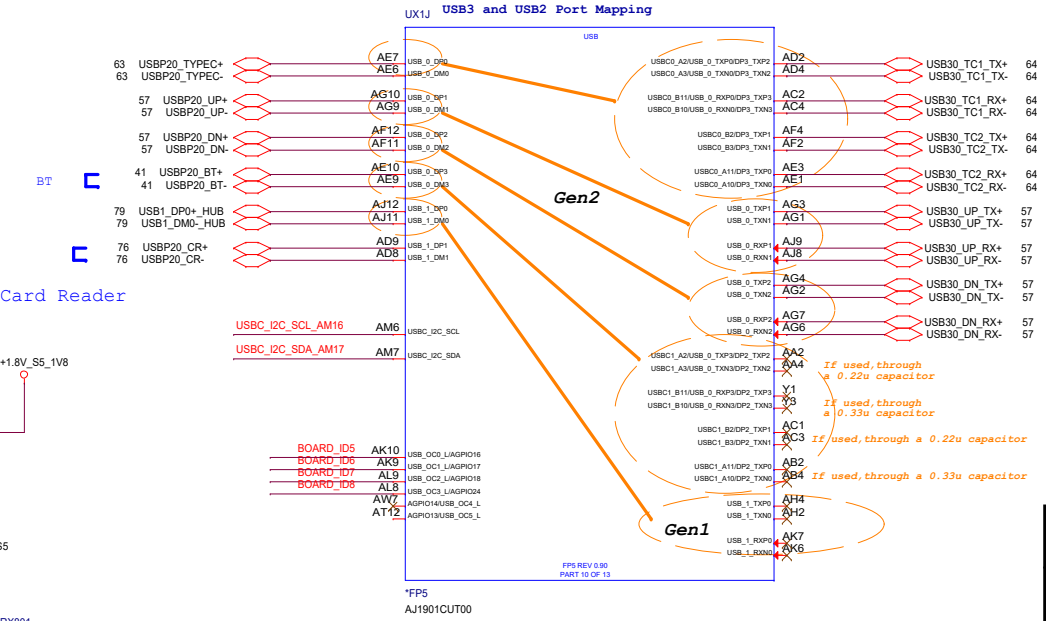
UX1J USB3 and USB2 Port Mapping

USB

63 USBP20_TYPEC+
63 USBP20_TYPEC-
57 USBP20_UP+
57 USBP20_UP-
57 USBP20_DN+
57 USBP20_DN-
BT
41 USBP20_BT+
41 USBP20_BT-
79 USB1_DP0+_HUB
79 USB1_DM0-_HUB
76 USBP20_CR+
76 USBP20_CR-
Card Reader

USBC_I2C_SCL_AM16
USBC_I2C_SDA_AM17
+1.8V_S5_1V8

BOARD_ID5
BOARD_ID6
BOARD_ID7
BOARD_ID8

AE7 USB_0_DP0
AE6 USB_0_DM0
AG10 USB_0_DP1
AG9 USB_0_DM1
AF12 USB_0_DP2
AF11 USB_0_DM2
AE10 USB_0_DP3
AE9 USB_0_DM3
AJ12 USB_1_DP0
AJ11 USB_1_DM0
AD9 USB_1_DP1
AD8 USB_1_DM1
AM6 USBC_I2C_SCL
AM7 USBC_I2C_SDA
AK10 USB_OC0_L/AGPIO16
AK9 USB_OC1_L/AGPIO17
AL9 USB_OC2_L/AGPIO18
AL8 USB_OC3_L/AGPIO24
AW7 AGPIO14/USB_OC4_L
AT12 AGPIO13/USB_OC5_L

USBC0_A2/USB_0_TXP0/DP3_TXP2 AD2
USBC0_A3/USB_0_TXN0/DP3_TXN2 AD4
USBC0_B11/USB_0_RXP0/DP3_TXP3 AC2
USBC0_B10/USB_0_RXN0/DP3_TXN3 AC4
USBC0_B2/DP3_TXP1 AF4
USBC0_B3/DP3_TXN1 AF2
USBC0_A11/DP3_TXP0 AE3
USBC0_A10/DP3_TXN0 AE1
USB_0_TXP1 AG3
USB_0_TXN1 AG1
USB_0_RXP1 AJ9
USB_0_RXN1 AJ8
USB_0_TXP2 AG4
USB_0_TXN2 AG2
USB_0_RXP2 AG7
USB_0_RXN2 AG6
USBC1_A2/USB_0_TXP3/DP2_TXP2 AA2
USBC1_A3/USB_0_TXN3/DP2_TXN2 AA4
USBC1_B11/USB_0_RXP3/DP2_TXP3 Y1
USBC1_B10/USB_0_RXN3/DP2_TXN3 Y3
USBC1_B2/DP2_TXP1 AC1
USBC1_B3/DP2_TXN1 AC3
USBC1_A11/DP2_TXP0 AB2
USBC1_A10/DP2_TXN0 AB4
USB_1_TXP0 AH4
USB_1_TXN0 AH2
USB_1_RXP0 AK7
USB_1_RXN0 AK6

USB30_TC1_TX+ 64
USB30_TC1_TX- 64
USB30_TC1_RX+ 64
USB30_TC1_RX- 64
USB30_TC2_TX+ 64
USB30_TC2_TX- 64
USB30_TC2_RX+ 64
USB30_TC2_RX- 64
USB30_UP_TX+ 57
USB30_UP_TX- 57
USB30_UP_RX+ 57
USB30_UP_RX- 57
USB30_DN_TX+ 57
USB30_DN_TX- 57
USB30_DN_RX+ 57
USB30_DN_RX- 57

Gen2
Gen1

If used,through a 0.22u capacitor
If used,through a 0.33u capacitor
If used,through a 0.22u capacitor
If used,through a 0.33u capacitor

FP5 REV 0.90
PART 10 OF 13
*FP5
AJ1901CUT00